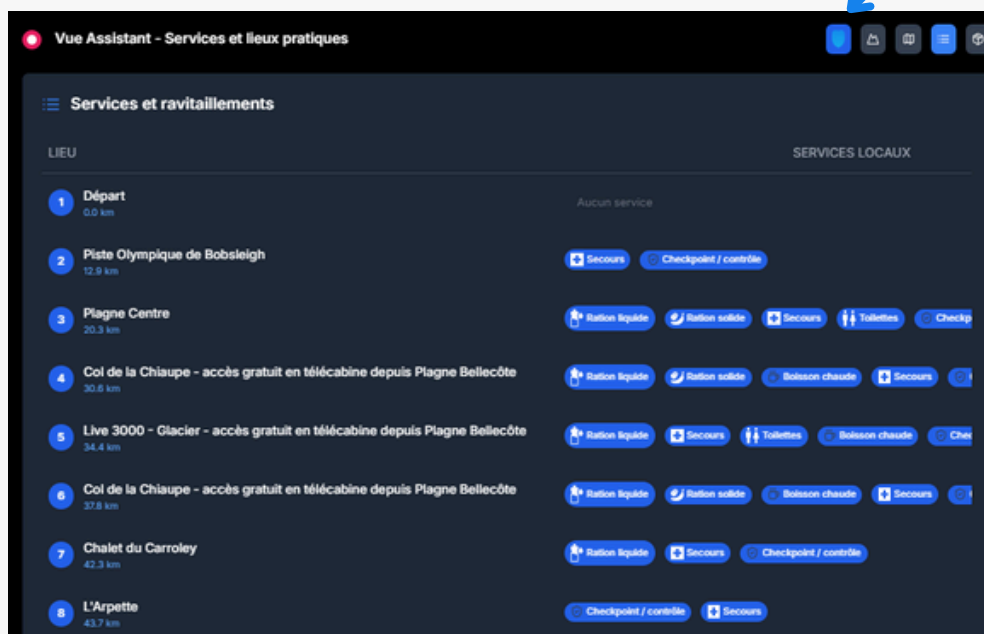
Vue Assistant - Services et lieux pratiques

Services et ravitaillements

LIEU

SERVICES LOCAUX

1 Départ
0.0 km
Aucun service

2 Piste Olympique de Bobsleigh
12.9 km
Secours
Checkpoint / contrôle

3 Plagne Centre
20.3 km
Ration liquide
Ration solide
Secours
Toilettes
Checkp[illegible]

4 Col de la Chiaupe - accès gratuit en télécabine depuis Plagne Bellecôte
30.6 km
Ration liquide
Ration solide
Boisson chaude
Secours
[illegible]

5 Live 3000 - Glacier - accès gratuit en télécabine depuis Plagne Bellecôte
34.4 km
Ration liquide
Secours
Toilettes
Boisson chaude
Chec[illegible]

6 Col de la Chiaupe - accès gratuit en télécabine depuis Plagne Bellecôte
37.8 km
Ration liquide
Ration solide
Boisson chaude
Secours
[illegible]

7 Chalet du Carroley
42.3 km
Ration liquide
Secours
Checkpoint / contrôle

8 L'Arpette
43.7 km
Checkpoint / contrôle
Secours